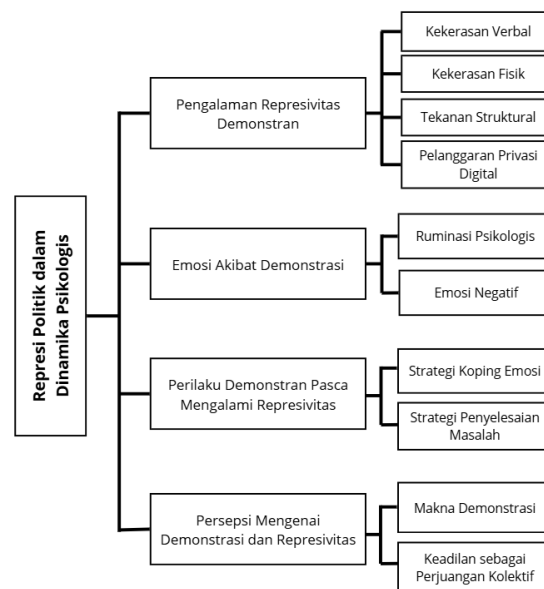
Represi Politik dalam Dinamika Psikologis

Pengalaman Represivitas Demonstran

Kekerasan Verbal

Kekerasan Fisik

Tekanan Struktural

Pelanggaran Privasi Digital

Emosi Akibat Demonstrasi

Ruminasi Psikologis

Emosi Negatif

Perilaku Demonstran Pasca Mengalami Represivitas

Strategi Koping Emosi

Strategi Penyelesaian Masalah

Persepsi Mengenai Demonstrasi dan Represivitas

Makna Demonstrasi

Keadilan sebagai Perjuangan Kolektif